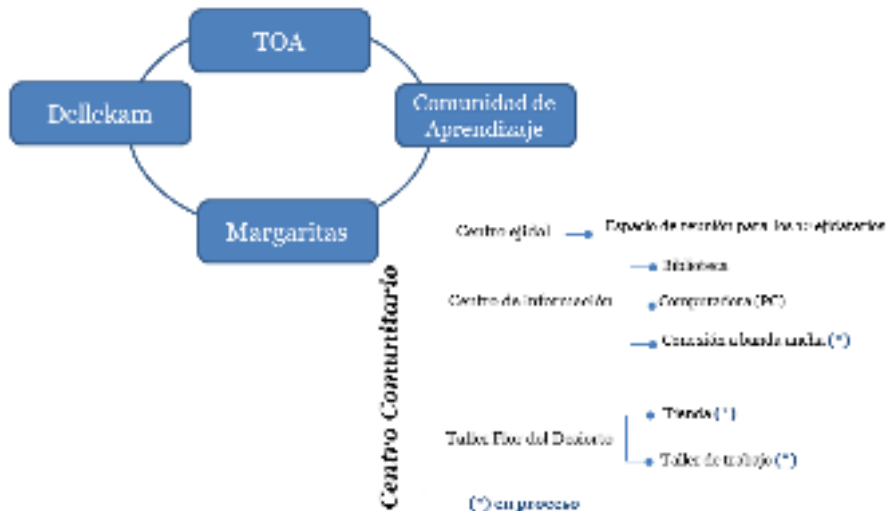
TOA

Dellekam

Comunidad de Aprendizaje

Margaritas

Centro Comunitario

Centro ejidal

Espacio de reunión para los ejidatarios

Biblioteca

Centro de información

Computadoras (PC)

Conexión a banda ancha (*)

Tienda (*)

Taller Flor del Desierto

Taller de trabajo (*)

(*) en proceso